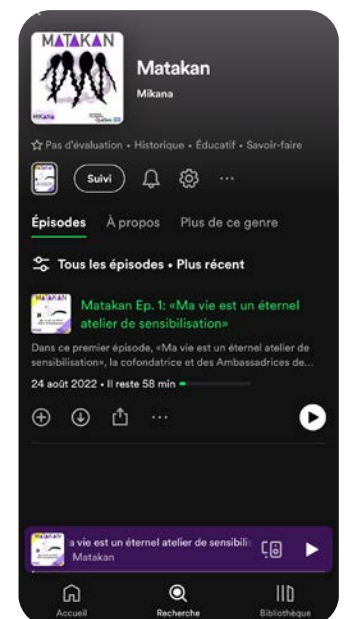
MATAKAN

Mikana

Matakan

Mikana

☆ Pas d'évaluation • Historique • Éducatif • Savoir-faire

Suivi

Épisodes À propos Plus de ce genre

Tous les épisodes • Plus récent

MATAKAN

Matakan Ep. 1: «Ma vie est un éternel atelier de sensibilisation»

Dans ce premier épisode, «Ma vie est un éternel atelier de sensibilisation», la cofondatrice et des Ambassadrices de...

24 août 2022 • Il reste 58 min

MATAKAN

a vie est un éternel atelier de sensibili

Matakan

Accueil Recherche Bibliothèque